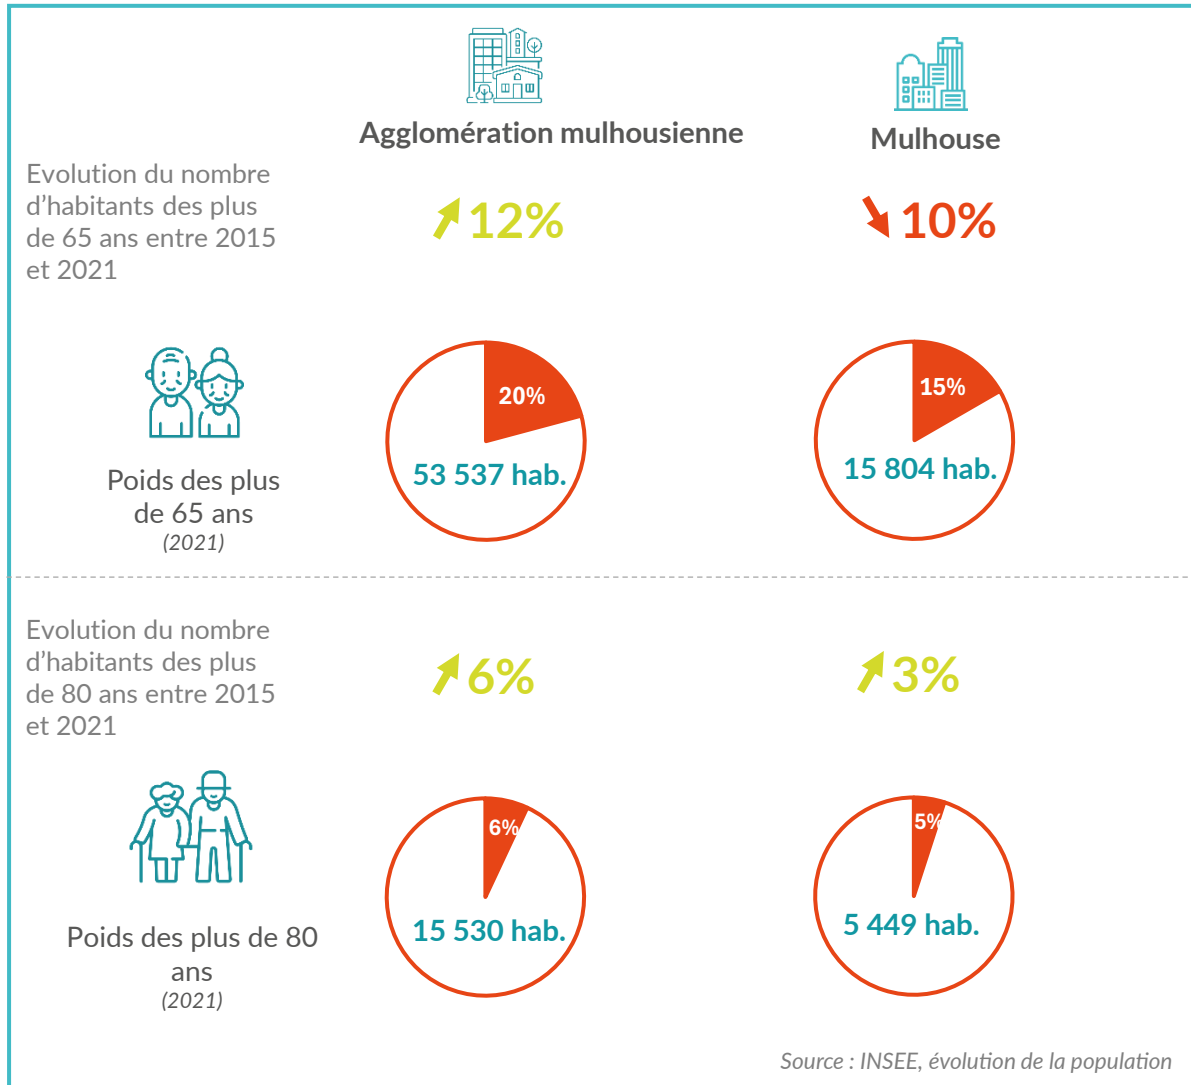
Agglomération mulhousienne

Mulhouse

Evolution du nombre d’habitants des plus de 65 ans entre 2015 et 2021

12%

10%

Poids des plus de 65 ans
(2021)

20%

53 537 hab.

15%

15 804 hab.

Evolution du nombre d’habitants des plus de 80 ans entre 2015 et 2021

6%

3%

Poids des plus de 80 ans
(2021)

6%

15 530 hab.

5%

5 449 hab.

Source : INSEE, évolution de la population